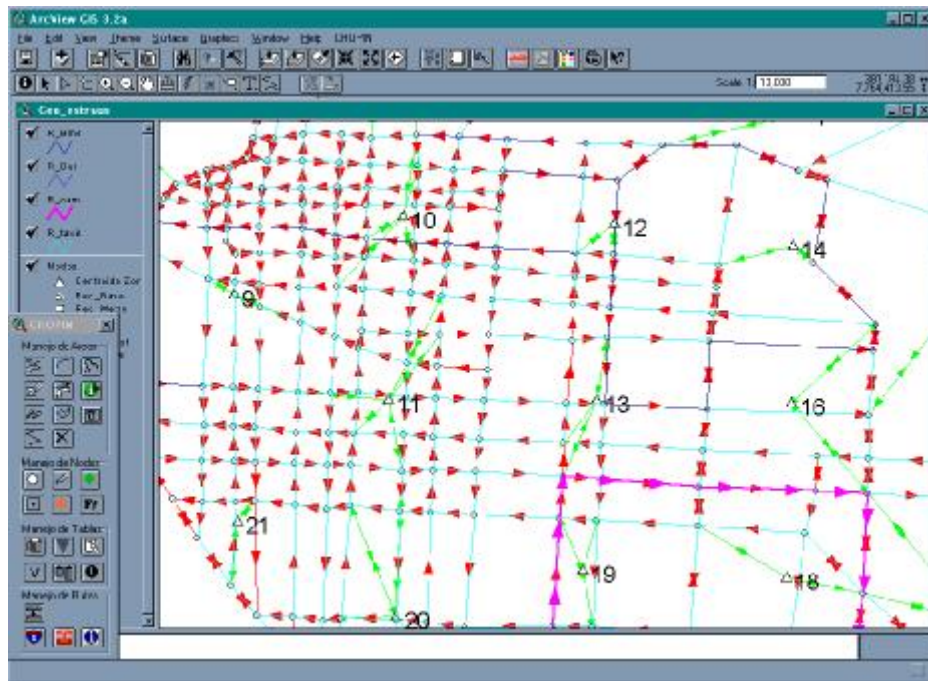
ArcView GIS 3.2a

File Edit View Theme Surface Graphics Window Help LHU-TR

Scale 1: 13,000

Geo_estruas

R_inte
R_Bus
R_com
R_taxis

Nodos
Centroide Zon
Esc_Paso
Esc_Mejo

Manejo de Arcos

Manejo de Nodos

Manejo de Tablas

Manejo de Rutas

9
10
11
12
13
14
16
18
19
20
21